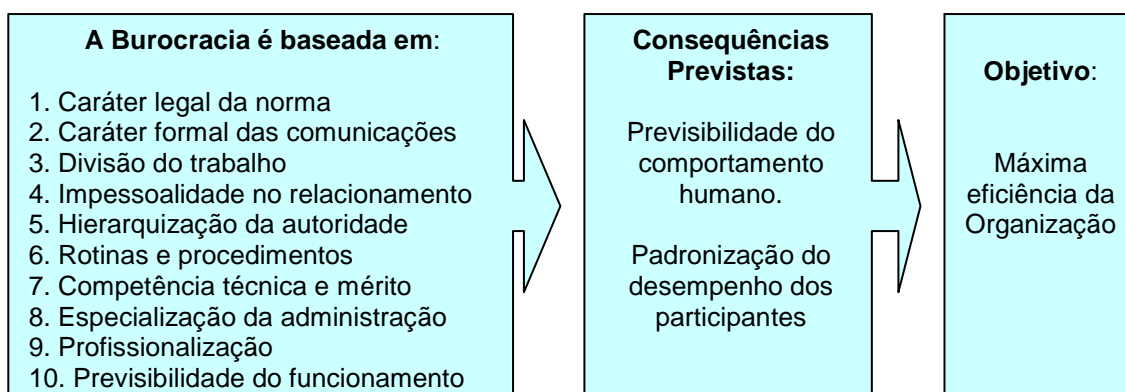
**A Burocracia é baseada em**:

1. Caráter legal da norma
2. Caráter formal das comunicações
3. Divisão do trabalho
4. Impessoalidade no relacionamento
5. Hierarquização da autoridade
6. Rotinas e procedimentos
7. Competência técnica e mérito
8. Especialização da administração
9. Profissionalização
10. Previsibilidade do funcionamento

**Consequências Previstas:**

Previsibilidade do comportamento humano.

Padronização do desempenho dos participantes

**Objetivo**:

Máxima eficiência da Organização